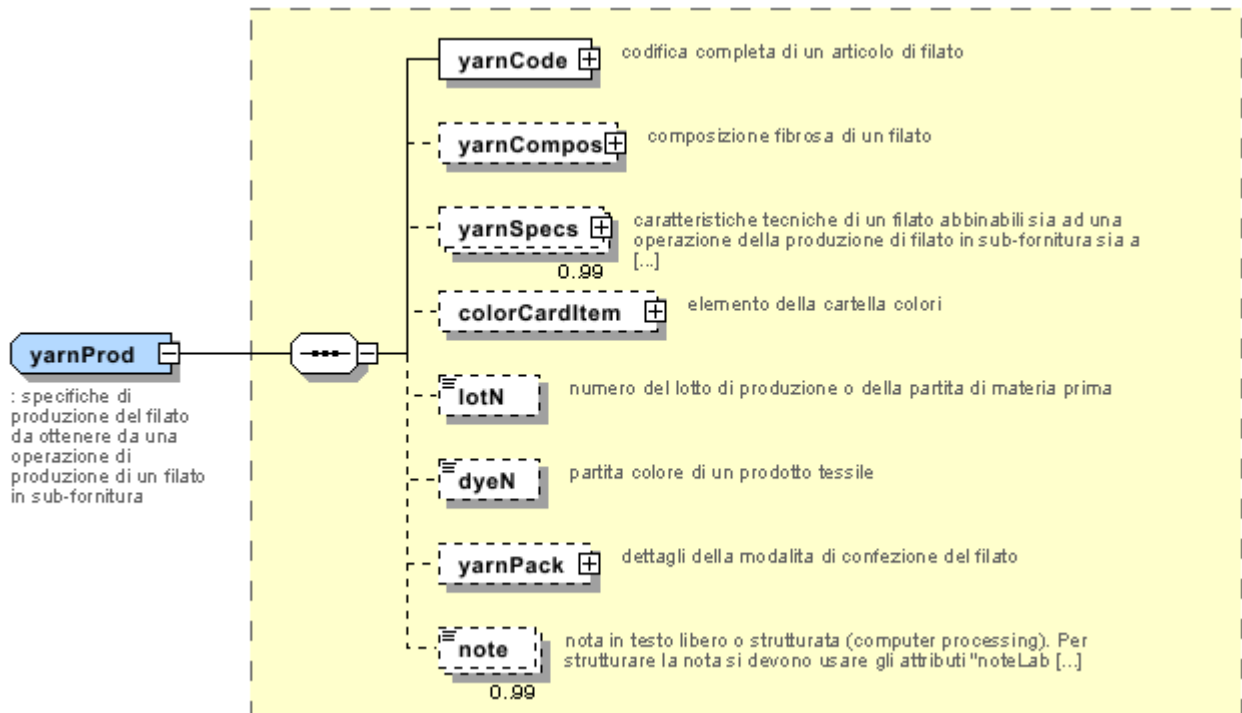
yarnProd

: specifiche di produzione del filato da ottenere da una operazione di produzione di un filato in sub-fornitura

yarnCode
codifica completa di un articolo di filato

yarnCompos
composizione fibrosa di un filato

yarnSpecs
0..99
caratteristiche tecniche di un filato abbinabili sia ad una operazione della produzione di filato in sub-fornitura sia a [...]

colorCardItem
elemento della cartella colori

lotN
numero del lotto di produzione o della partita di materia prima

dyeN
partita colore di un prodotto tessile

yarnPack
dettagli della modalita di confezione del filato

note
0..99
nota in testo libero o strutturata (computer processing). Per strutturare la nota si devono usare gli attributi "noteLab [...]